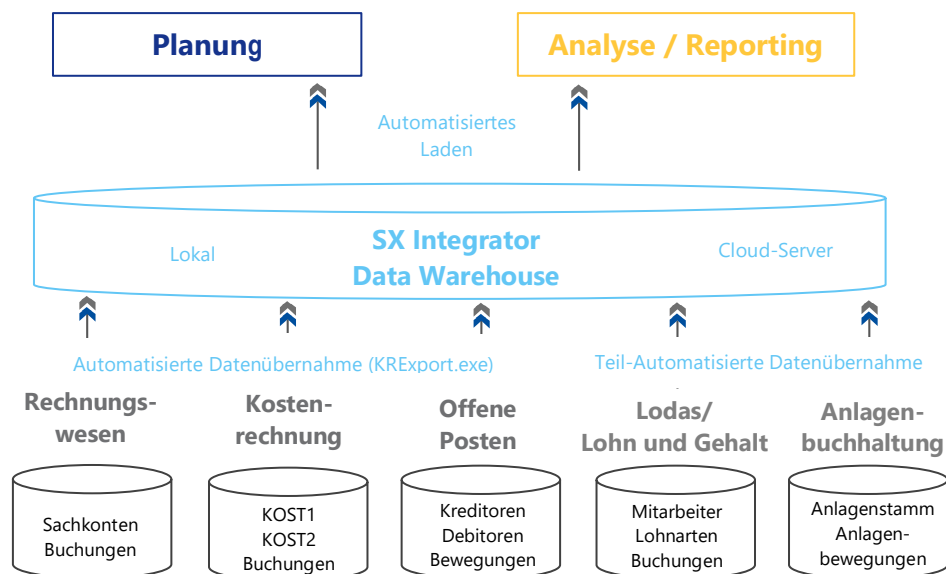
Planung

Analyse / Reporting

Automatisiertes Laden

SX Integrator
Data Warehouse

Lokal

Cloud-Server

Automatisierte Datenübernahme (KRExport.exe)

Teil-Automatisierte Datenübernahme

Rechnungswesen

Sachkonten
Buchungen

Kostenrechnung

KOST1
KOST2
Buchungen

Offene Posten

Kreditoren
Debitoren
Bewegungen

Lodas/
Lohn und Gehalt

Mitarbeiter
Lohnarten
Buchungen

Anlagenbuchhaltung

Anlagenstamm
Anlagenbewegungen